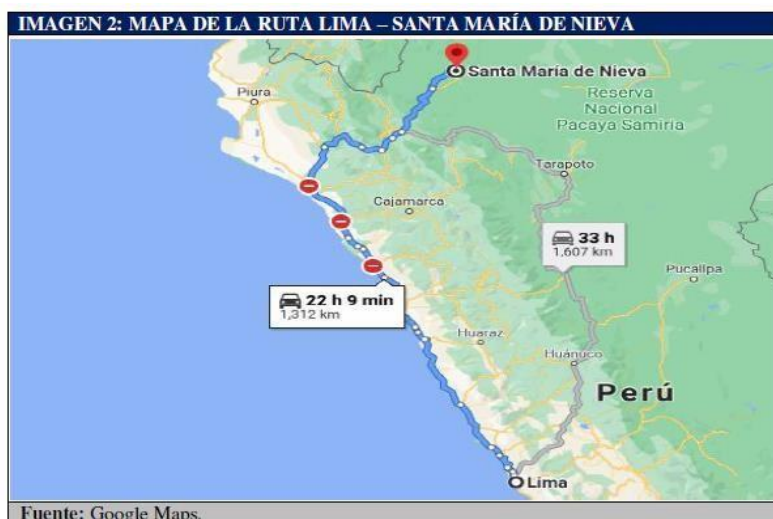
IMAGEN 2: MAPA DE LA RUTA LIMA – SANTA MARÍA DE NIEVA

Santa María de Nieva
Piura
Reserva Nacional Pacaya Samiria
Tarapoto
Cajamarca
33 h
1,607 km
Pucallpa
22 h 9 min
1,312 km
Huaraz
Huánuco
Perú
Lima

Fuente: Google Maps.